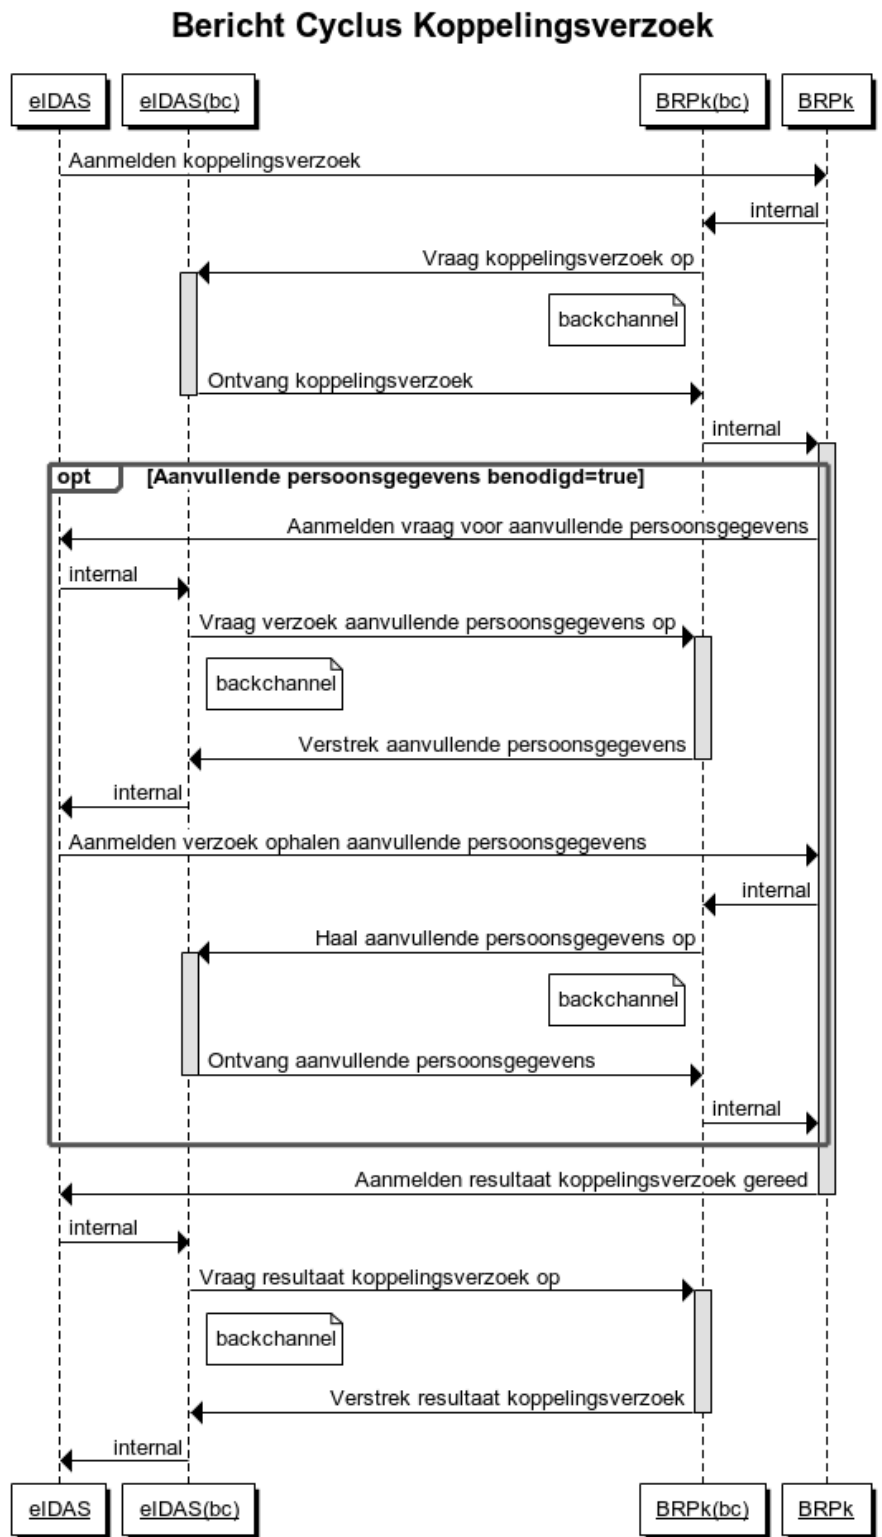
Bericht Cyclus Koppelingsverzoek

eIDAS
eIDAS(bc)
BRPk(bc)
BRPk

Aanmelden koppelingsverzoek

internal

Vraag koppelingsverzoek op

backchannel

Ontvang koppelingsverzoek

internal

opt [Aanvullende persoonsgegevens benodigd=true]

Aanmelden vraag voor aanvullende persoonsgegevens

internal

Vraag verzoek aanvullende persoonsgegevens op

backchannel

Verstrek aanvullende persoonsgegevens

internal

Aanmelden verzoek ophalen aanvullende persoonsgegevens

internal

Haal aanvullende persoonsgegevens op

backchannel

Ontvang aanvullende persoonsgegevens

internal

Aanmelden resultaat koppelingsverzoek gereed

internal

Vraag resultaat koppelingsverzoek op

backchannel

Verstrek resultaat koppelingsverzoek

internal

eIDAS
eIDAS(bc)
BRPk(bc)
BRPk